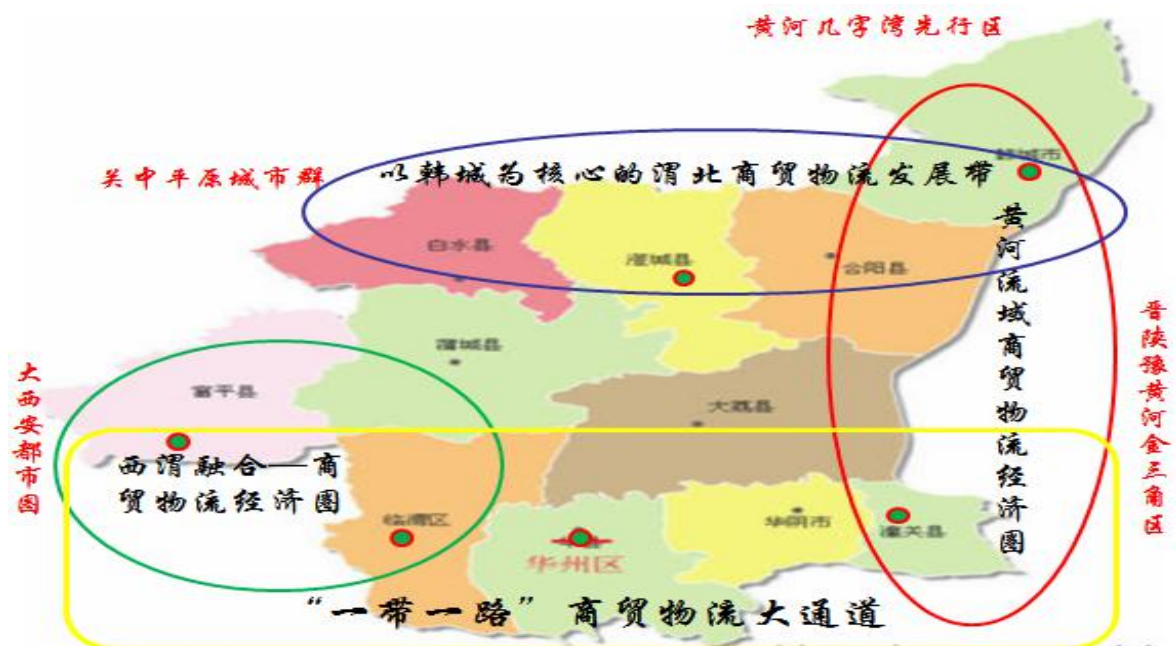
黄河几字湾先行区

关中平原城市群

以韩城为核心的渭北商贸物流发展带

韩城市

白水县

澄城县

合阳县

黄河流域商贸物流经济圈

晋陕豫黄河金三角区

蒲城县

大西安都市圈

富平县

大荔县

西渭融合——商贸物流经济圈

临渭区

华州区

华阴市

潼关县

“一带一路”商贸物流大通道